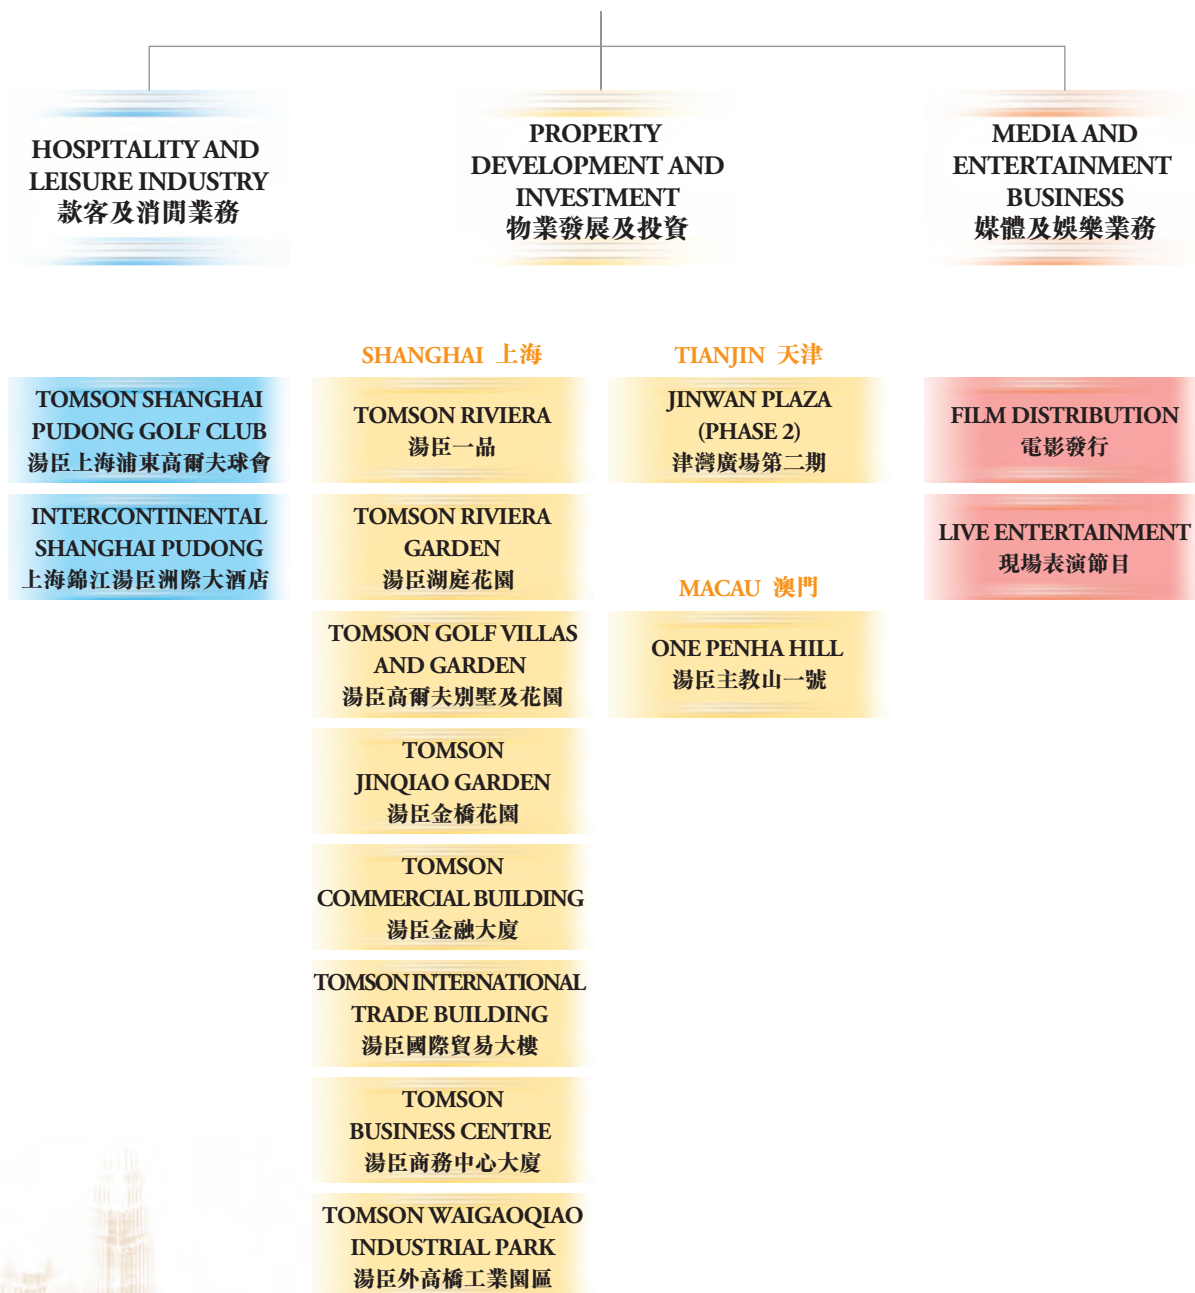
HOSPITALITY AND LEISURE INDUSTRY
款客及消閒業務

PROPERTY DEVELOPMENT AND INVESTMENT
物業發展及投資

MEDIA AND ENTERTAINMENT BUSINESS
媒體及娛樂業務

TOMSON SHANGHAI PUDONG GOLF CLUB
湯臣上海浦東高爾夫球會

INTERCONTINENTAL SHANGHAI PUDONG
上海錦江湯臣洲際大酒店

SHANGHAI 上海

TOMSON RIVIERA
湯臣一品

TOMSON RIVIERA GARDEN
湯臣湖庭花園

TOMSON GOLF VILLAS AND GARDEN
湯臣高爾夫別墅及花園

TOMSON JINQIAO GARDEN
湯臣金橋花園

TOMSON COMMERCIAL BUILDING
湯臣金融大廈

TOMSON INTERNATIONAL TRADE BUILDING
湯臣國際貿易大樓

TOMSON BUSINESS CENTRE
湯臣商務中心大廈

TOMSON WAIGAOQIAO INDUSTRIAL PARK
湯臣外高橋工業園區

TIANJIN 天津

JINWAN PLAZA (PHASE 2)
津灣廣場第二期

MACAU 澳門

ONE PENHA HILL
湯臣主教山一號

FILM DISTRIBUTION
電影發行

LIVE ENTERTAINMENT
現場表演節目